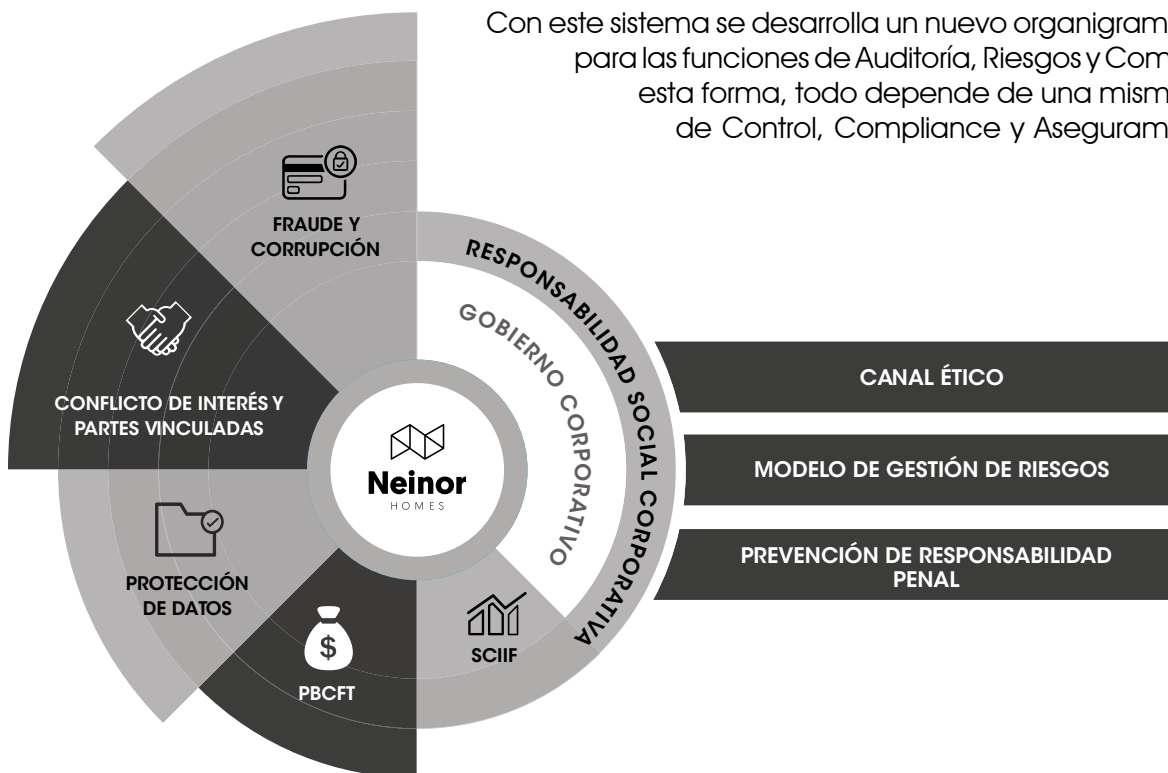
Con este sistema se desarrolla un nuevo organigram para las funciones de Auditoría, Riesgos y Com esta forma, todo depende de una mism de Control, Compliance y Aseguram

FRAUDE Y CORRUPCIÓN

CONFLICTO DE INTERÉS Y PARTES VINCULADAS

PROTECCIÓN DE DATOS

$

PBCFT

SCIIF

Neinor
HOMES

RESPONSABILIDAD SOCIAL CORPORATIVA

GOBIERNO CORPORATIVO

CANAL ÉTICO

MODELO DE GESTIÓN DE RIESGOS

PREVENCIÓN DE RESPONSABILIDAD PENAL